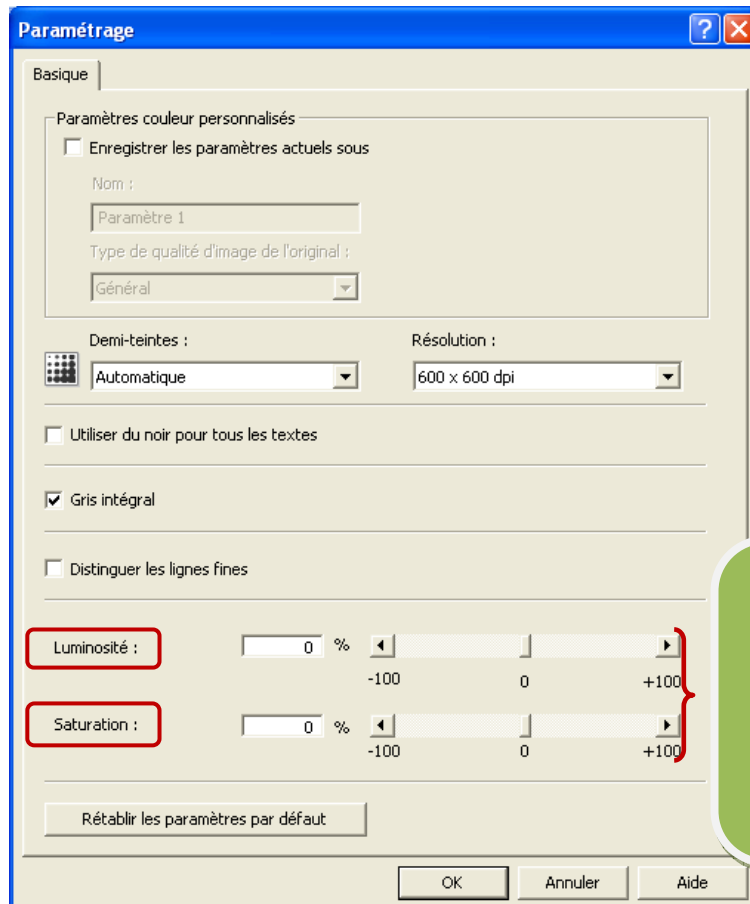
Paramétrage

?

Basique

Paramètres couleur personnalisés

Enregistrer les paramètres actuels sous

Nom :

Paramètre 1

Type de qualité d'image de l'original :

Général

Demi-teintes :

Automatique

Résolution :

600 x 600 dpi

Utiliser du noir pour tous les textes

Gris intégral

Distinguer les lignes fines

Luminosité :

0 %

-100 0 +100

Saturation :

0 %

-100 0 +100

Rétablir les paramètres par défaut

OK Annuler Aide